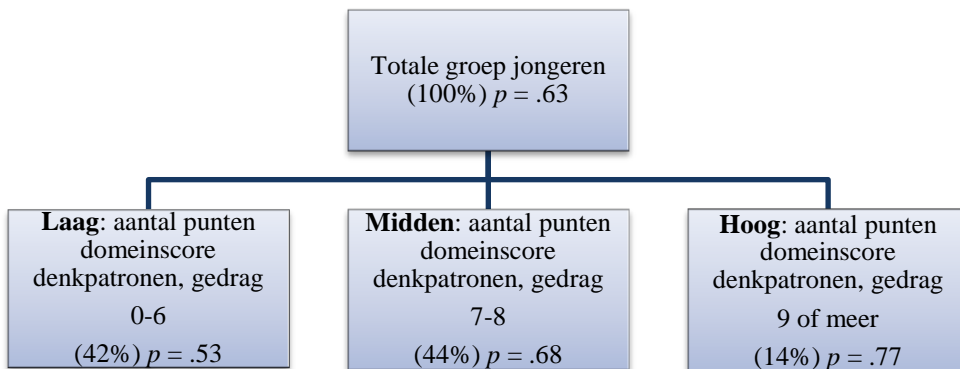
Totale groep jongeren
(100%) $p$ = .63

**Laag**: aantal punten domeinscore denkpatronen, gedrag
0-6
(42%) $p$ = .53

**Midden**: aantal punten domeinscore denkpatronen, gedrag
7-8
(44%) $p$ = .68

**Hoog**: aantal punten domeinscore denkpatronen, gedrag
9 of meer
(14%) $p$ = .77